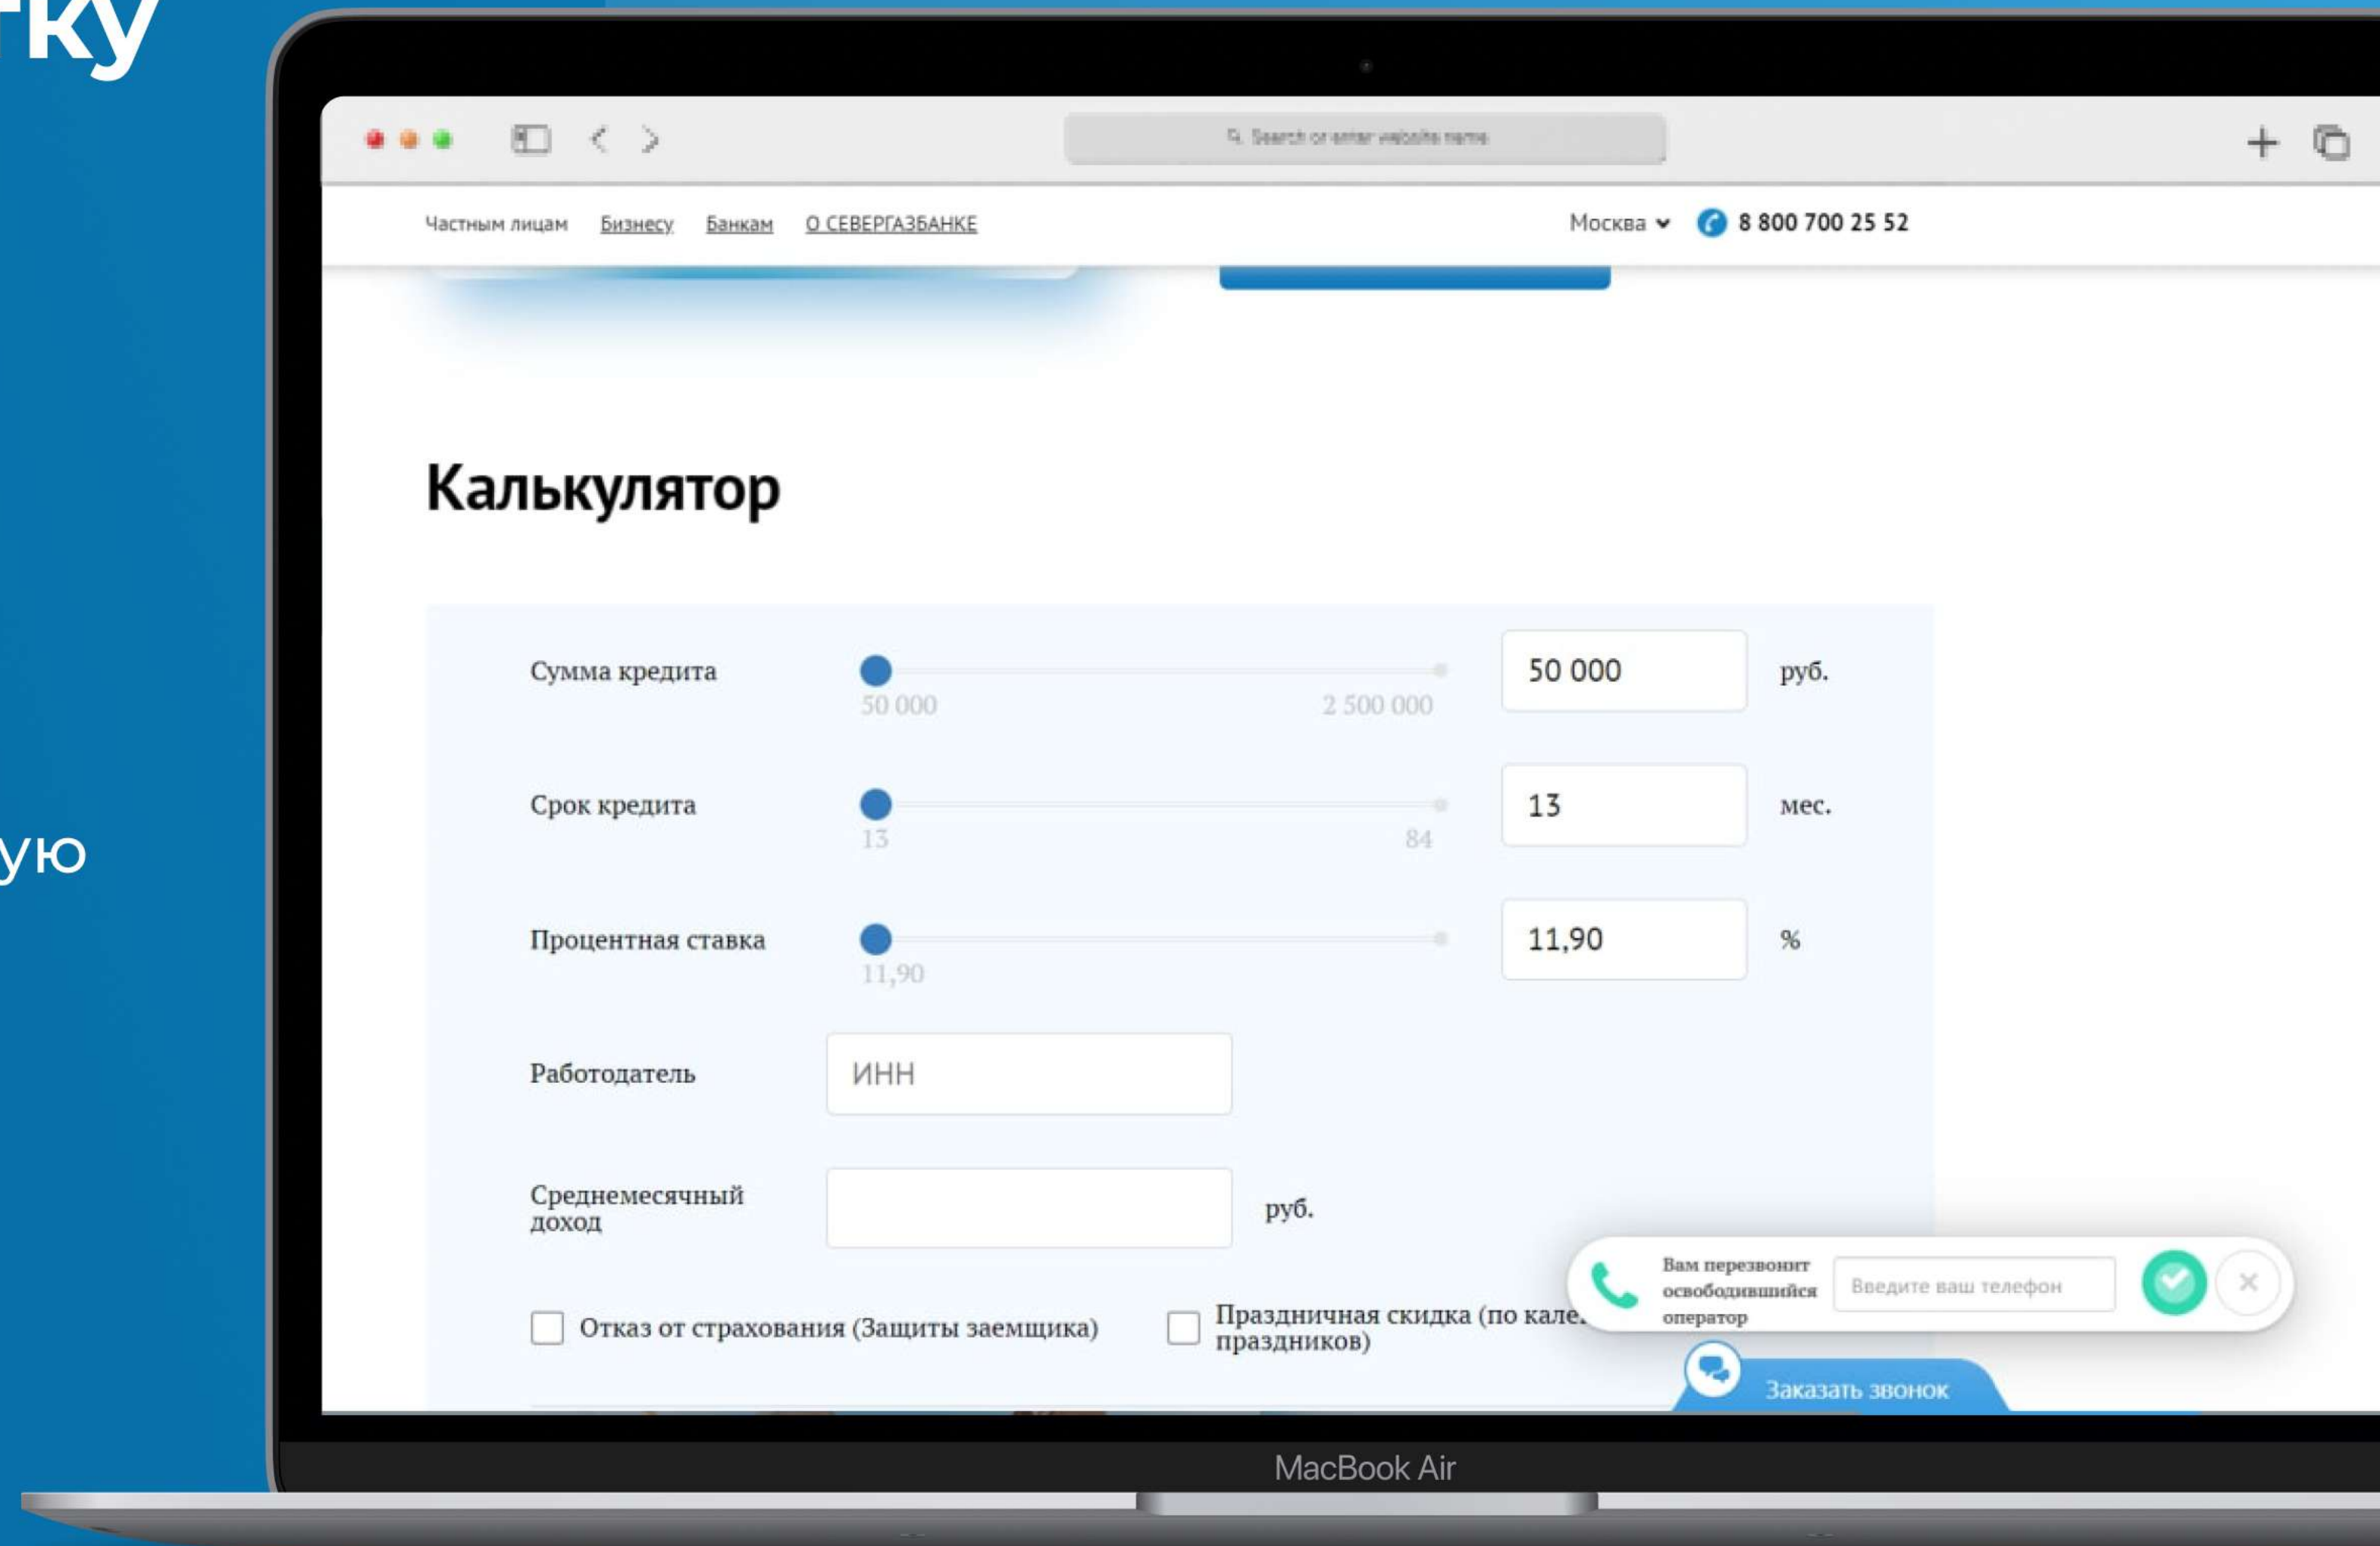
тку

ую

Search or enter website name

Частным лицам Бизнесу Банкам О СЕВЕРГАЗБАНКЕ

Москва 8 800 700 25 52

Калькулятор

Сумма кредита 50 000 2 500 000 50 000 руб.

Срок кредита 13 84 13 мес.

Процентная ставка 11,90 11,90 %

Работодатель ИНН

Среднемесячный доход руб.

Отказ от страхования (Защиты заемщика)

Праздничная скидка (по кале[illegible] праздников)

Вам перезвонит освободившийся оператор

Введите ваш телефон

Заказать звонок

MacBook Air